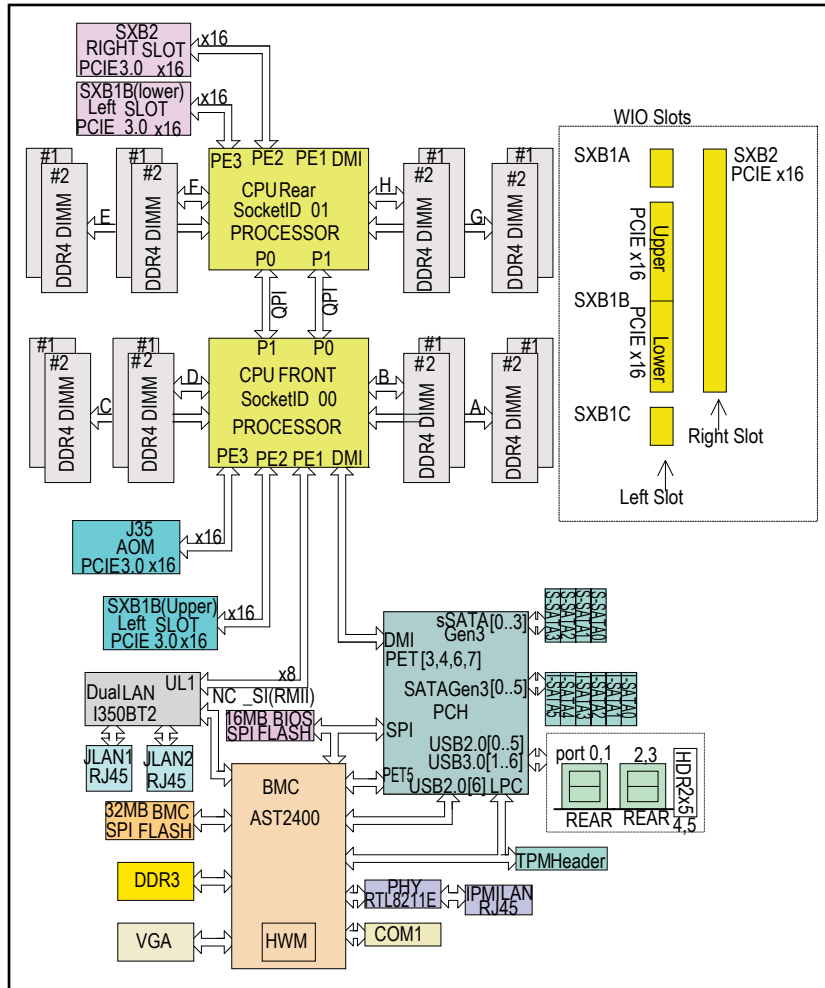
SXB2
RIGHT SLOT
PCIE3.0 x16

x16

SXB1B(lower)
Left SLOT
PCIE 3.0 x16

x16

#1
#2
DDR4 DIMM

E

#1
#2
DDR4 DIMM

F

PE3 PE2 PE1 DMI
CPU Rear
SocketID 01
PROCESSOR
P0 P1

H

#1
#2
DDR4 DIMM

G

#1
#2
DDR4 DIMM

QPI QPI

#1
#2
DDR4 DIMM

C

#1
#2
DDR4 DIMM

D

P1 P0
CPU FRONT
SocketID 00
PROCESSOR
PE3 PE2 PE1 DMI

B

#1
#2
DDR4 DIMM

A

#1
#2
DDR4 DIMM

WIO Slots
SXB1A
SXB2
PCIE x16
Upper
PCIE x16
SXB1B
PCIE x16
Lower
SXB1C
Right Slot
Left Slot

J35
AOM
PCIE3.0 x16

x16

SXB1B(Upper)
Left SLOT
PCIE 3.0 x16

x16

x8

sSATA[0..3]
Gen3
sSATA0 sSATA1 sSATA2 sSATA3
DMI
PET [3,4,6,7]
SATAGen3[0..5]
SATA0 SATA1 SATA2 SATA3 SATA4 SATA5
PCH
SPI
USB2.0[0..5]
USB3.0[1..6]
PET5
USB2.0[6] LPC

Dual LAN
I350BT2
UL1
NC _SI(RMII)

16MB BIOS
SPI FLASH

JLAN1
RJ45

JLAN2
RJ45

port 0,1
2,3
HDR2x5
4,5
REAR
REAR

BMC
AST2400

32MB BMC
SPI FLASH

TPMHeader

DDR3

PHY
RTL8211E

IPMI LAN
RJ45

VGA

HWM

COM1